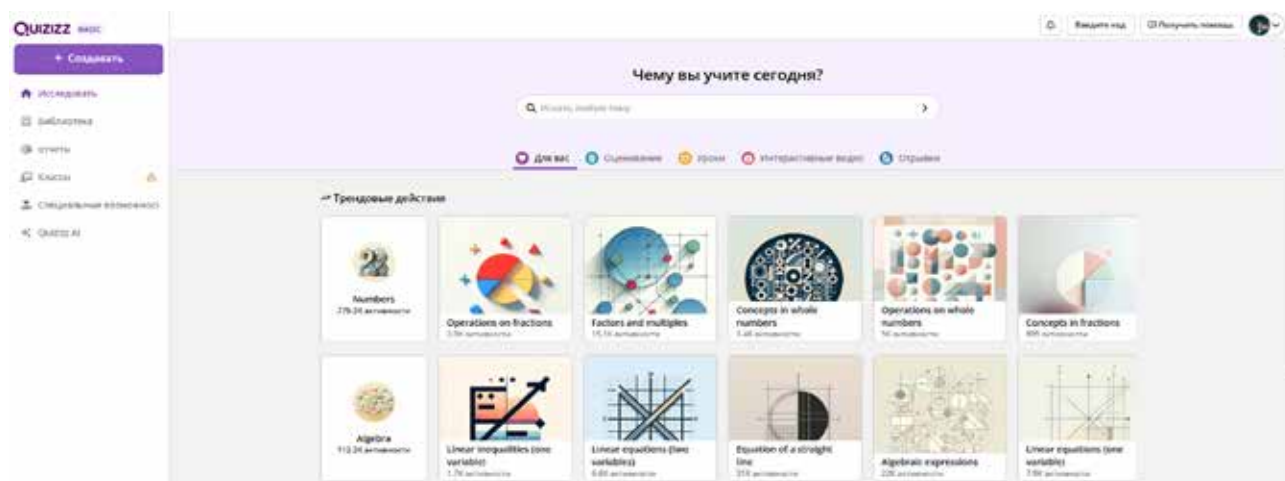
QUIZIZZ BASIC

+ Создавать

Исследовать

Библиотека

Отчеты

Классы

Специальные возможности

Quizizz AI

Введите код

Получить помощь

Чему вы учите сегодня?

Искать любую тему

Для вас Оценивание Уроки Интерактивные видео Опросы

Трендовые действия

Numbers
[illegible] активности

Operations on fractions
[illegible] активности

Factors and multiples
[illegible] активности

Concepts in whole numbers
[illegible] активности

Operations on whole numbers
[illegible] активности

Concepts in fractions
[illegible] активности

Algebra
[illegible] активности

Linear inequalities (one variable)
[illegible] активности

Linear equations (two variables)
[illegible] активности

Equation of a straight line
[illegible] активности

Algebraic expressions
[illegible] активности

Linear equations (one variable)
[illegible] активности